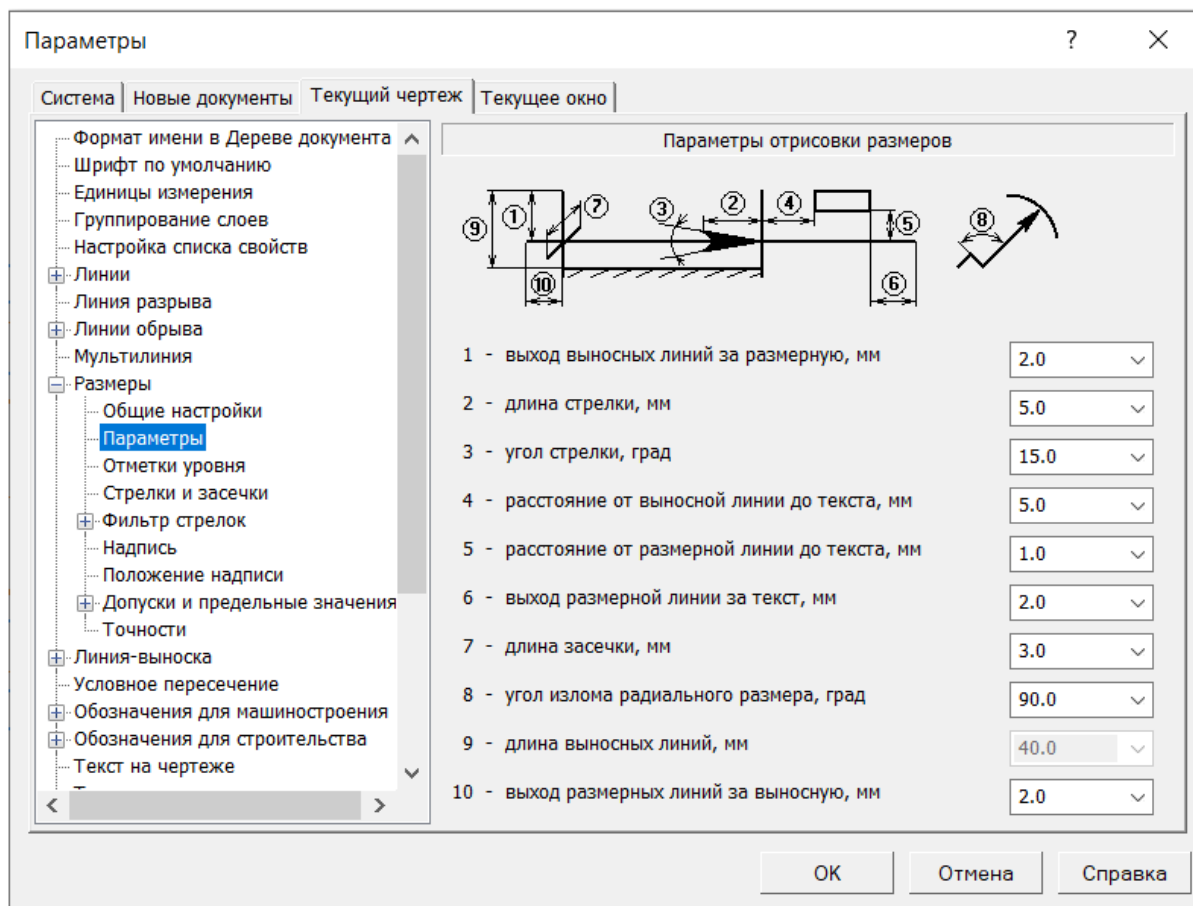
Параметры ? ✕

Система | Новые документы | Текущий чертеж | Текущее окно

Формат имени в Дереве документа
Шрифт по умолчанию
Единицы измерения
Группирование слоев
Настройка списка свойств
Линии
Линия разрыва
Линии обрыва
Мультилиния
Размеры
Общие настройки
Параметры
Отметки уровня
Стрелки и засечки
Фильтр стрелок
Надпись
Положение надписи
Допуски и предельные значения
Точности
Линия-выноска
Условное пересечение
Обозначения для машиностроения
Обозначения для строительства
Текст на чертеже
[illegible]

Параметры отрисовки размеров

9 1 7 3 2 4 5 8 10 6

1 - выход выносных линий за размерную, мм 2.0
2 - длина стрелки, мм 5.0
3 - угол стрелки, град 15.0
4 - расстояние от выносной линии до текста, мм 5.0
5 - расстояние от размерной линии до текста, мм 1.0
6 - выход размерной линии за текст, мм 2.0
7 - длина засечки, мм 3.0
8 - угол излома радиального размера, град 90.0
9 - длина выносных линий, мм 40.0
10 - выход размерных линий за выносную, мм 2.0

ОК Отмена Справка